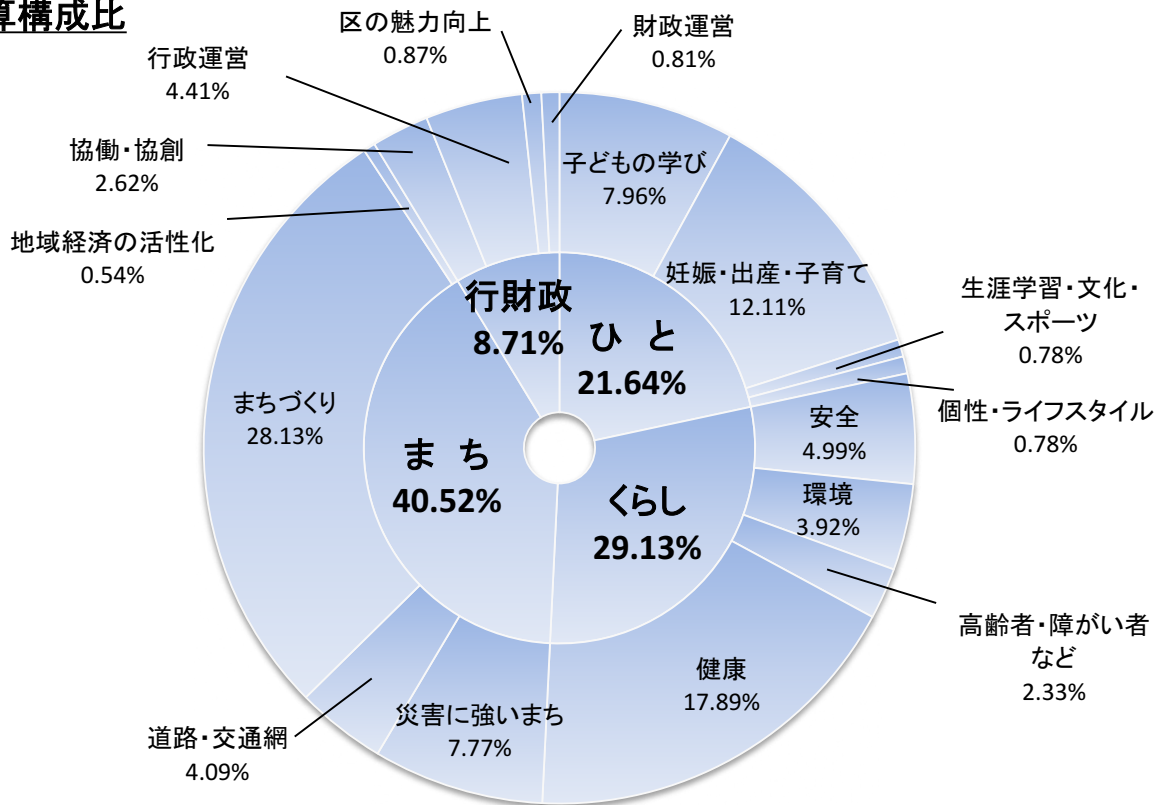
算構成比

区の魅力向上
0.87%

財政運営
0.81%

行政運営
4.41%

協働・協創
2.62%

地域経済の活性化
0.54%

子どもの学び
7.96%

妊娠・出産・子育て
12.11%

生涯学習・文化・スポーツ
0.78%

個性・ライフスタイル
0.78%

行財政
8.71%

ひ と
21.64%

まちづくり
28.13%

ま ち
40.52%

くらし
29.13%

安全
4.99%

環境
3.92%

高齢者・障がい者など
2.33%

健康
17.89%

災害に強いまち
7.77%

道路・交通網
4.09%